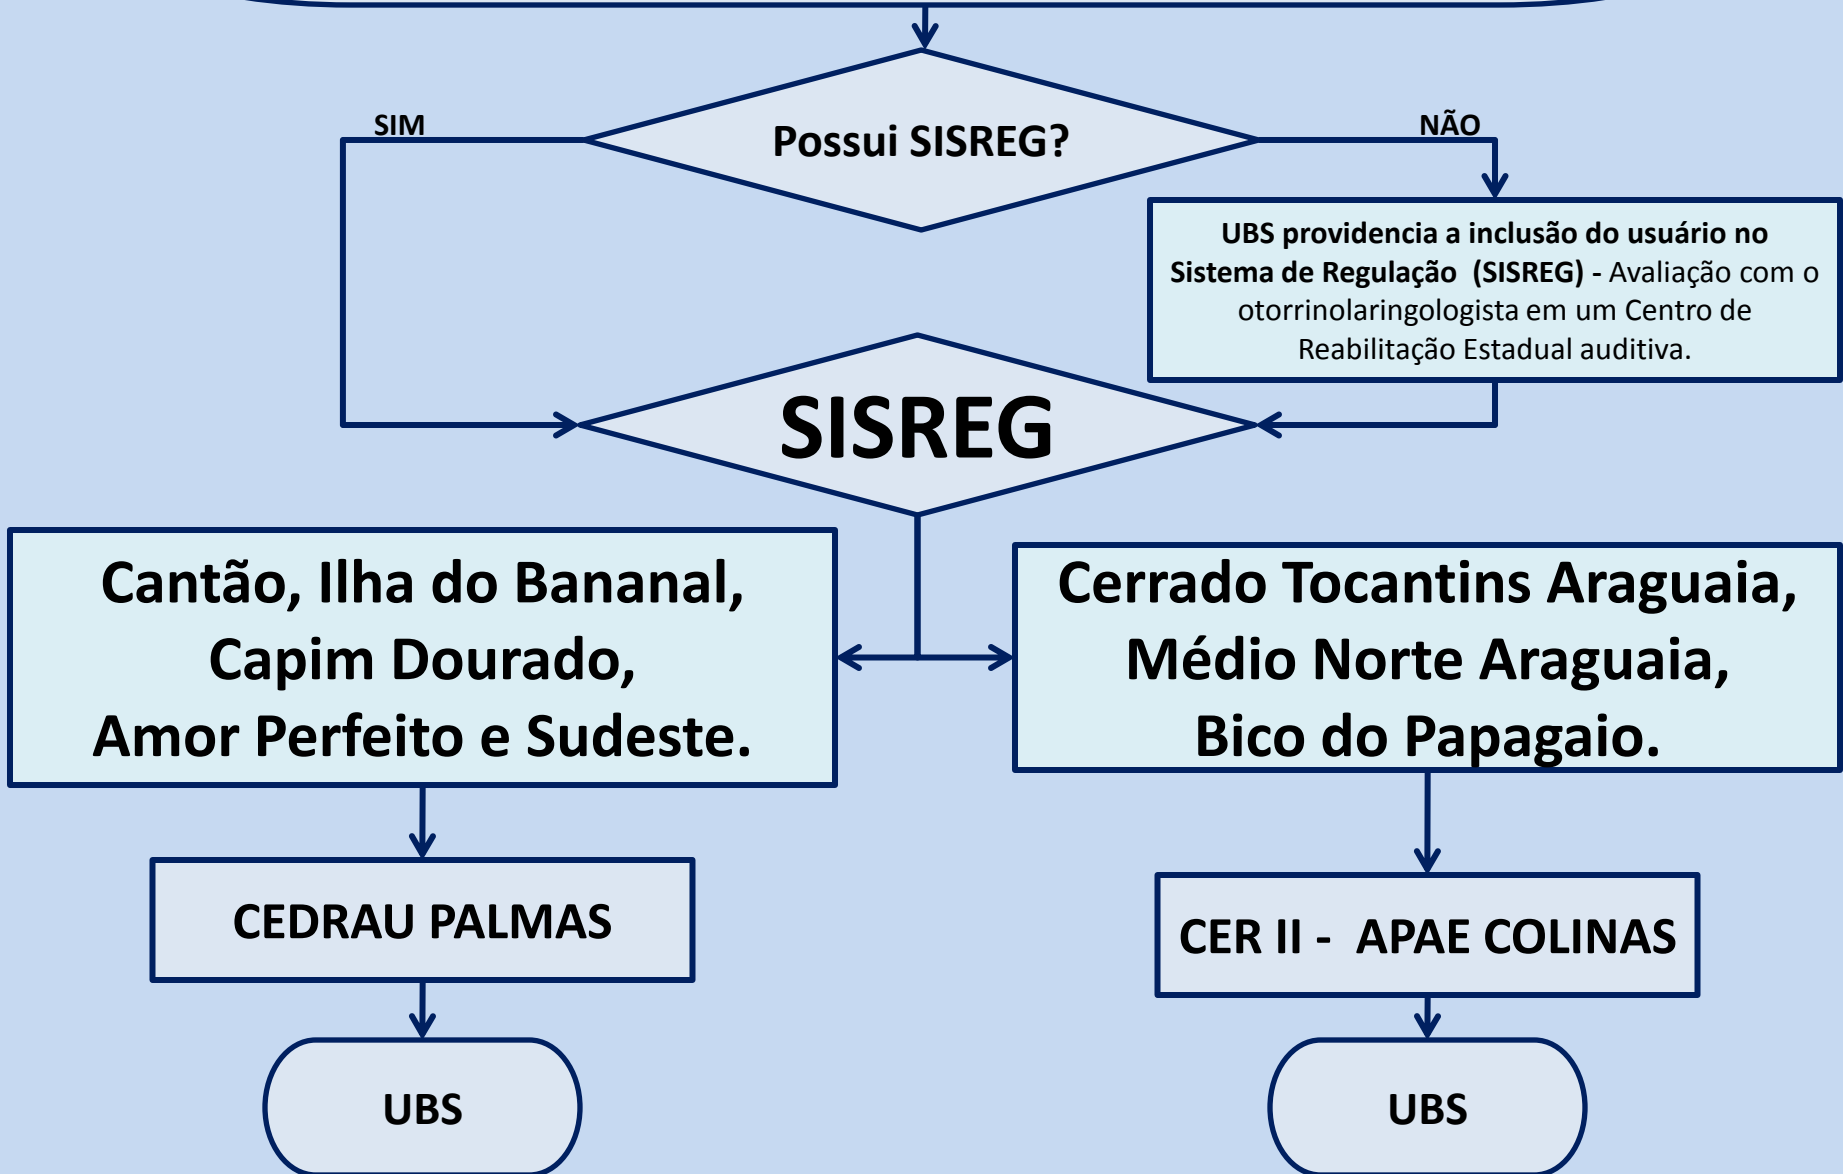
Possui SISREG?

SIM

NÃO

UBS providencia a inclusão do usuário no Sistema de Regulação (SISREG) - Avaliação com o otorrinolaringologista em um Centro de Reabilitação Estadual auditiva.

SISREG

Cantão, Ilha do Bananal, Capim Dourado, Amor Perfeito e Sudeste.

Cerrado Tocantins Araguaia, Médio Norte Araguaia, Bico do Papagaio.

CEDRAU PALMAS

CER II - APAE COLINAS

UBS

UBS